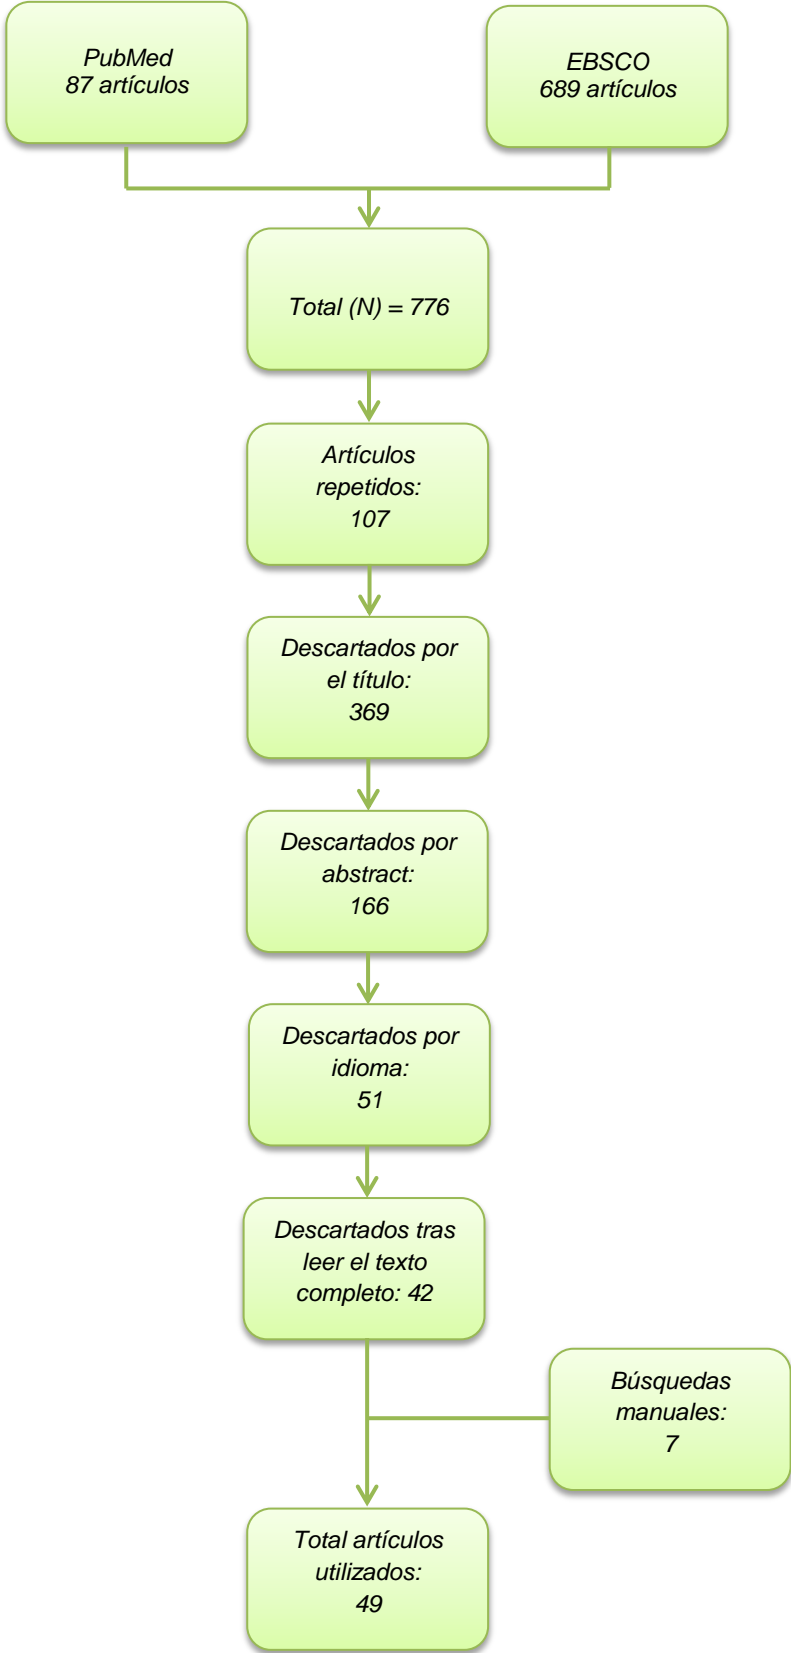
PubMed
87 artículos

EBSCO
689 artículos

Total (N) = 776

Artículos repetidos: 107

Descartados por el título: 369

Descartados por abstract: 166

Descartados por idioma: 51

Descartados tras leer el texto completo: 42

Búsquedas manuales: 7

Total artículos utilizados: 49